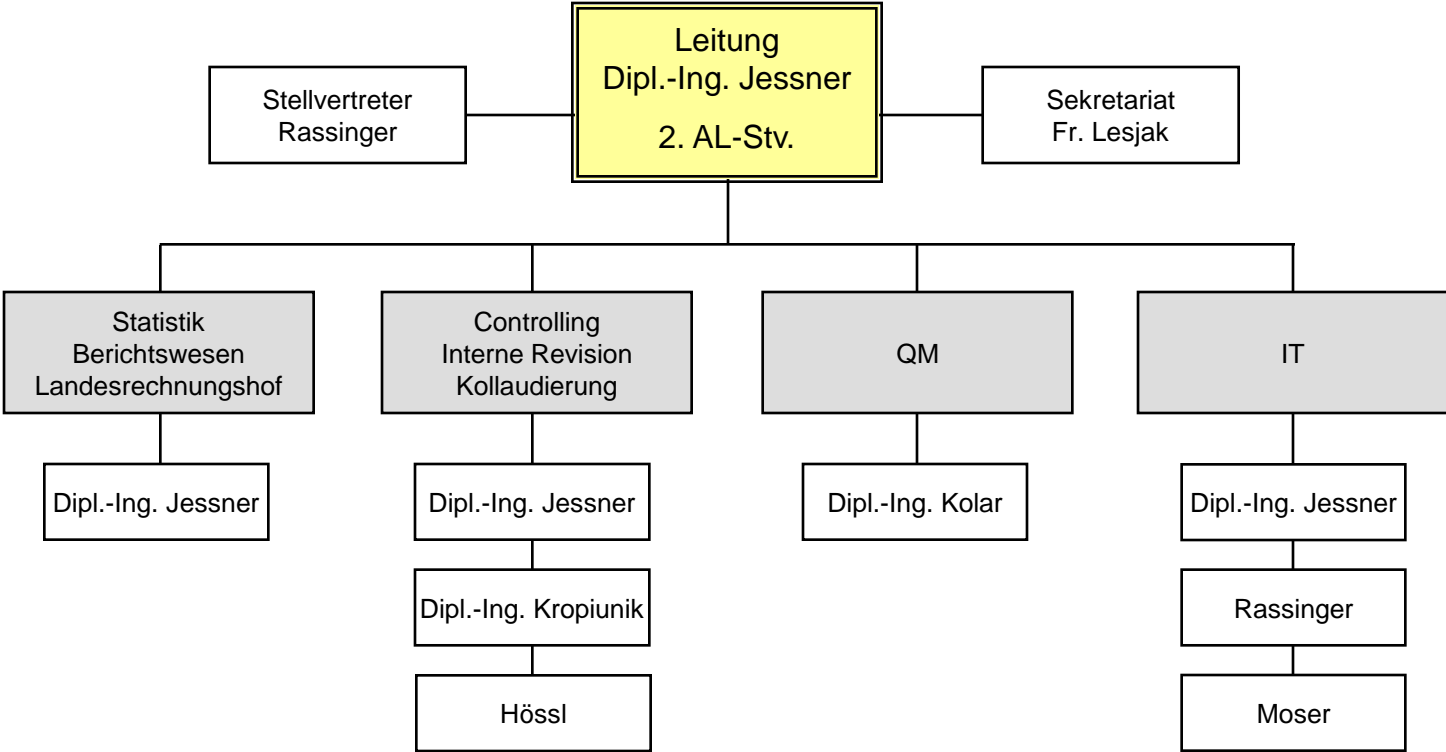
Stellvertreter
Rassinger

Leitung
Dipl.-Ing. Jessner

2. AL-Stv.

Sekretariat
Fr. Lesjak

Statistik
Berichtswesen
Landesrechnungshof

Dipl.-Ing. Jessner

Controlling
Interne Revision
Kollaudierung

Dipl.-Ing. Jessner

Dipl.-Ing. Kropiunik

Hössl

QM

Dipl.-Ing. Kolar

IT

Dipl.-Ing. Jessner

Rassinger

Moser